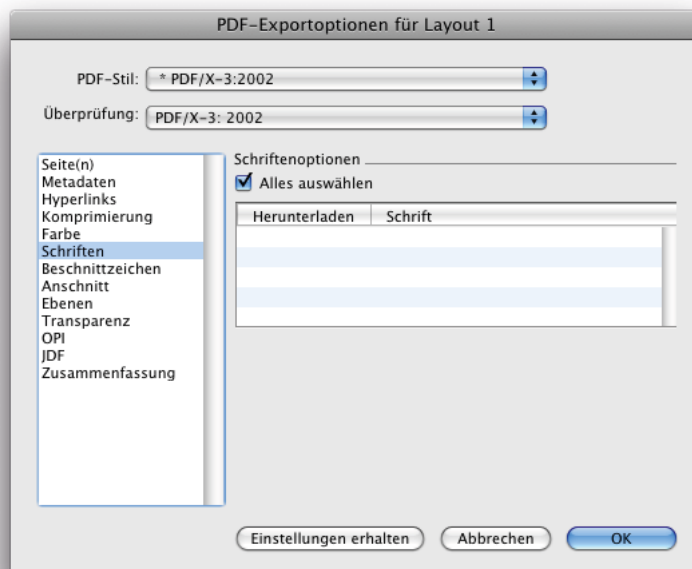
PDF-Exportoptionen für Layout 1

PDF-Stil: * PDF/X-3:2002

Überprüfung: PDF/X-3: 2002

Seite(n)
Metadaten
Hyperlinks
Komprimierung
Farbe
Schriften
Beschnittzeichen
Anschnitt
Ebenen
Transparenz
OPI
JDF
Zusammenfassung

Schriftenoptionen
Alles auswählen

| Herunterladen | Schrift |
|---|---|

Einstellungen erhalten
Abbrechen
OK